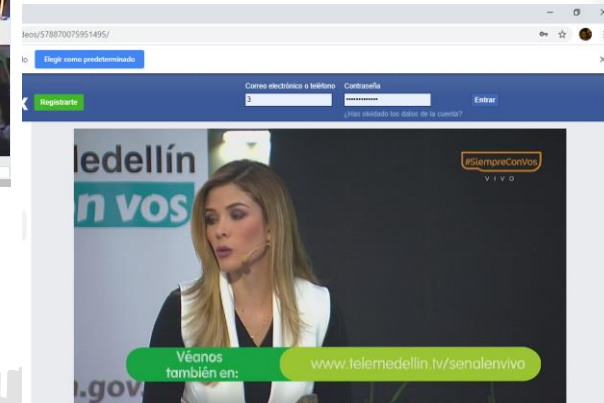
deos/578870075951495/

o Elegir como predeterminado

Registrarte

Correo electrónico o teléfono
3

Contraseña
••••••••••••••

Entrar

¿Has olvidado los datos de la cuenta?

edellín
n vos
a.gov

#SiempreConVos
VIVO

Véanos también en:
www.telemedellin.tv/senalenvivo